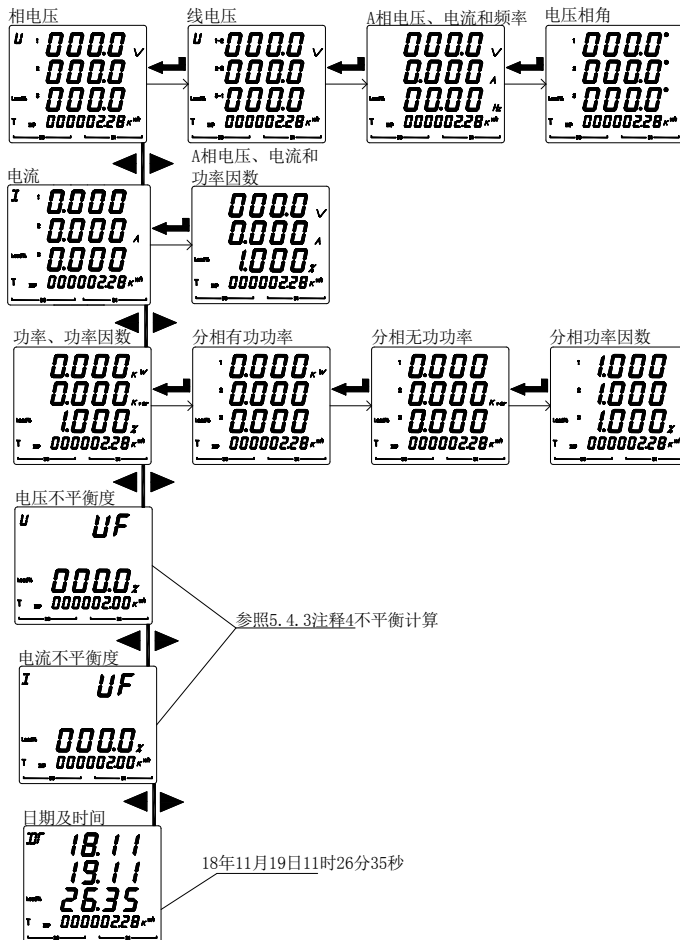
相电压

U 000.0 V
000.0
000.0
T 00000228

线电压

U 000.0 V
000.0
000.0
T 00000228

A相电压、电流和频率

000.0 V
0.000 A
00.00 Hz
T 00000228

电压相角

000.0°
000.0°
000.0°
T 00000228

电流

I 0.000
0.000 A
0.000
T 00000228

A相电压、电流和功率因数

000.0 V
0.000 A
1.000 %
T 00000228

功率、功率因数

0.000 KW
0.000 Kvar
1.000 %
T 00000228

分相有功功率

0.000 KW
0.000
0.000
T 00000228

分相无功功率

0.000
0.000 Kvar
0.000
T 00000228

分相功率因数

1.000
1.000
1.000 %
T 00000228

电压不平衡度

U UF
000.0 %
T 00000200

参照5.4.3注释4不平衡计算

电流不平衡度

I UF
000.0 %
T 00000200

日期及时间

Dr 18.11
19.11
26.35
T 00000228

18年11月19日11时26分35秒